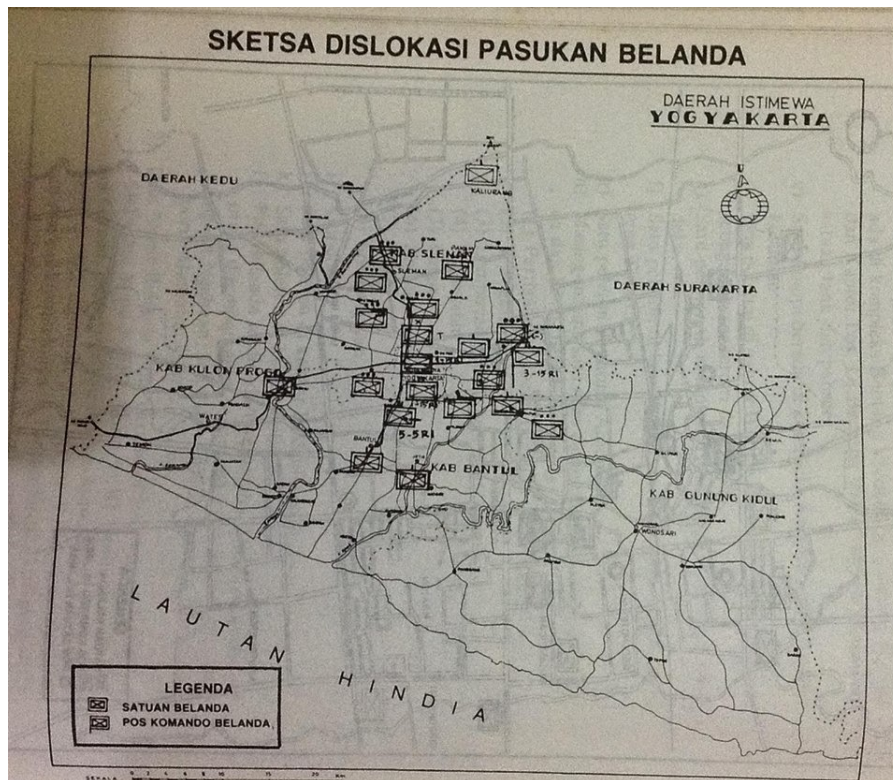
SKETSA DISLOKASI PASUKAN BELANDA

DAERAH ISTIMEWA
YOGYAKARTA

U

DAERAH KEDU

KALIURANG

KAB SLEMAN

SLEMAN

DAERAH SURAKARTA

KAB KULON PROGO

WATES

3-15 RI

5-5 RI

BANTUL

KAB BANTUL

KAB GUNUNG KIDUL

WONOSARI

LAUTAN HINDIA

LEGENDA
SATUAN BELANDA
POS KOMANDO BELANDA